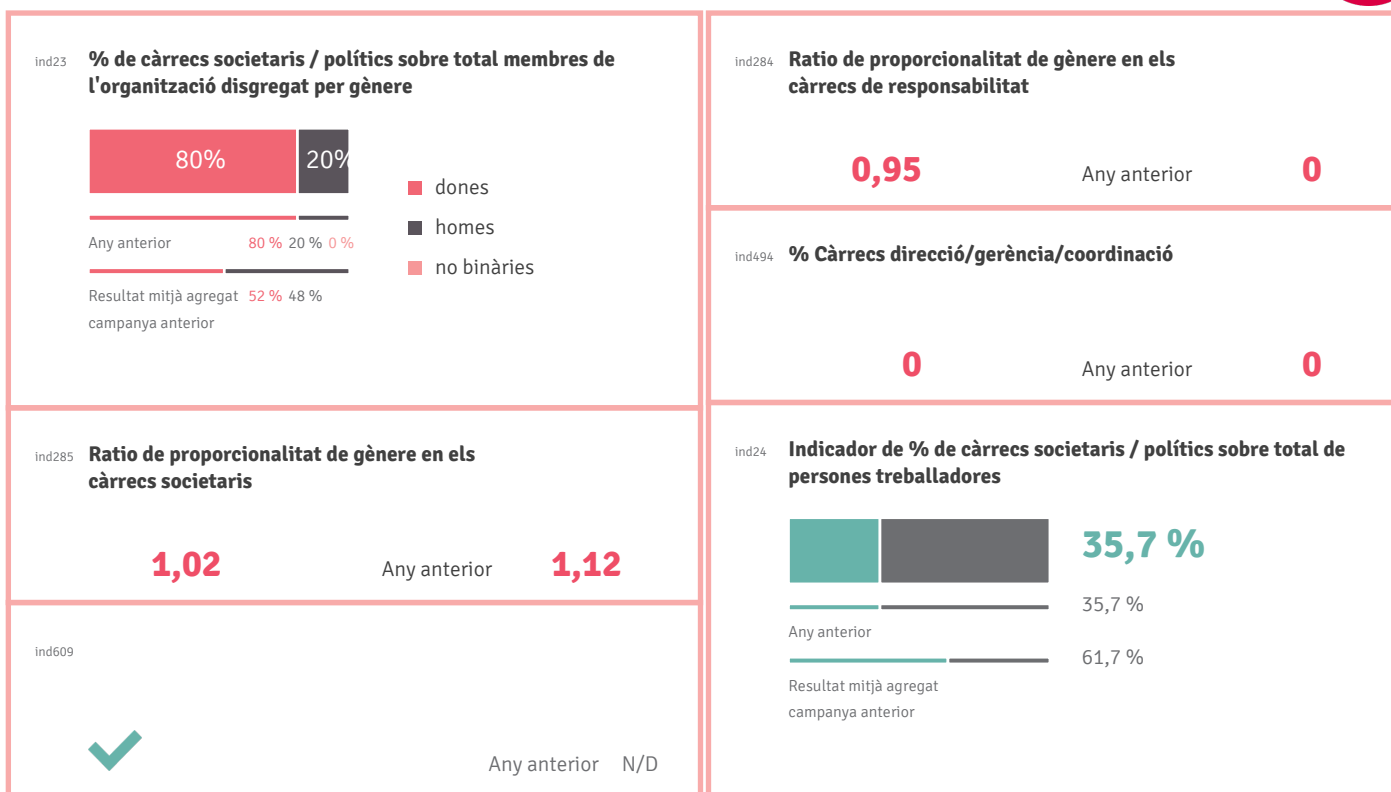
ind23 **% de càrrecs societaris / polítics sobre total membres de l'organització disgregat per gènere**

80% 20%

dones
homes
no binàries

Any anterior 80 % 20 % 0 %

Resultat mitjà agregat campanya anterior 52 % 48 %

ind285 **Ratio de proporcionalitat de gènere en els càrrecs societaris**

1,02 Any anterior 1,12

ind609

Any anterior N/D

ind284 **Ratio de proporcionalitat de gènere en els càrrecs de responsabilitat**

0,95 Any anterior 0

ind494 **% Càrrecs direcció/gerència/coordinació**

0 Any anterior 0

ind24 **Indicador de % de càrrecs societaris / polítics sobre total de persones treballadores**

35,7 %

Any anterior 35,7 %

Resultat mitjà agregat campanya anterior 61,7 %